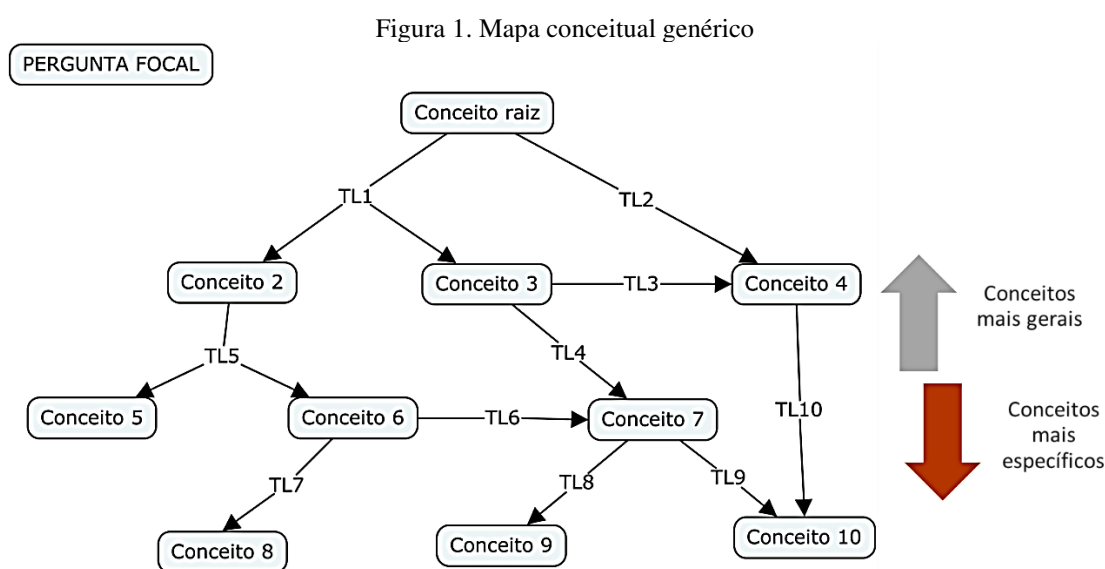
Figura 1. Mapa conceitual genérico

PERGUNTA FOCAL

Conceito raiz

TL1

TL2

Conceito 2

Conceito 3

TL3

Conceito 4

Conceitos mais gerais

TL5

TL4

Conceito 5

Conceito 6

TL6

Conceito 7

TL10

Conceitos mais específicos

TL7

TL8

TL9

Conceito 8

Conceito 9

Conceito 10